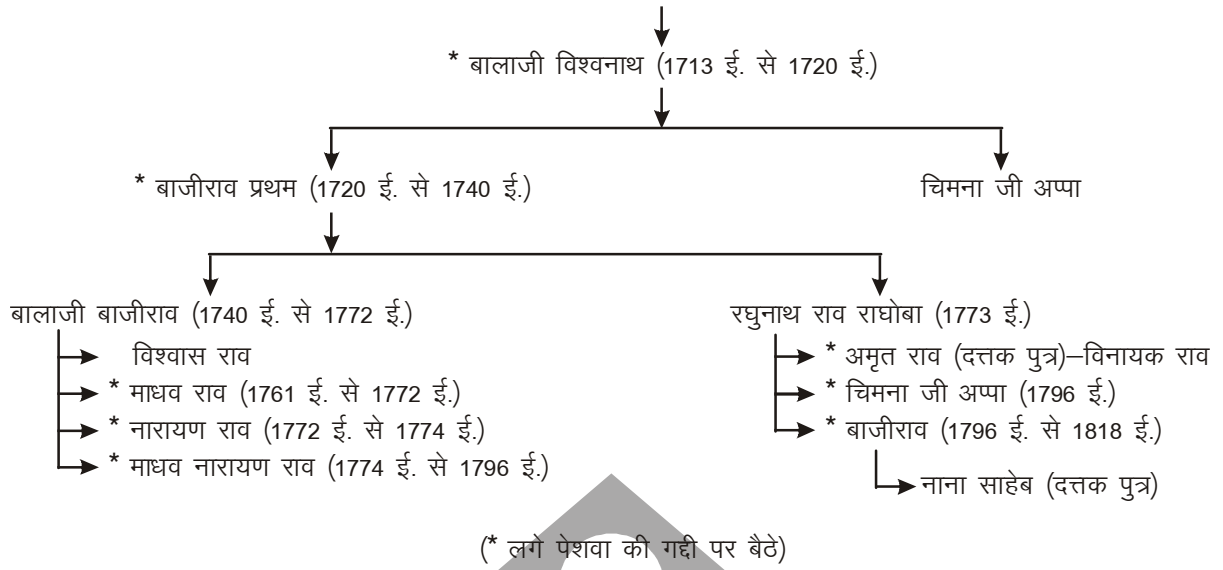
* बालाजी विश्वनाथ (1713 ई. से 1720 ई.)

* बाजीराव प्रथम (1720 ई. से 1740 ई.)

चिमना जी अप्पा

बालाजी बाजीराव (1740 ई. से 1772 ई.)

विश्वास राव

* माधव राव (1761 ई. से 1772 ई.)

* नारायण राव (1772 ई. से 1774 ई.)

* माधव नारायण राव (1774 ई. से 1796 ई.)

रघुनाथ राव राघोबा (1773 ई.)

* अमृत राव (दत्तक पुत्र)–विनायक राव

* चिमना जी अप्पा (1796 ई.)

* बाजीराव (1796 ई. से 1818 ई.)

नाना साहेब (दत्तक पुत्र)

(* लगे पेशवा की गद्दी पर बैठे)